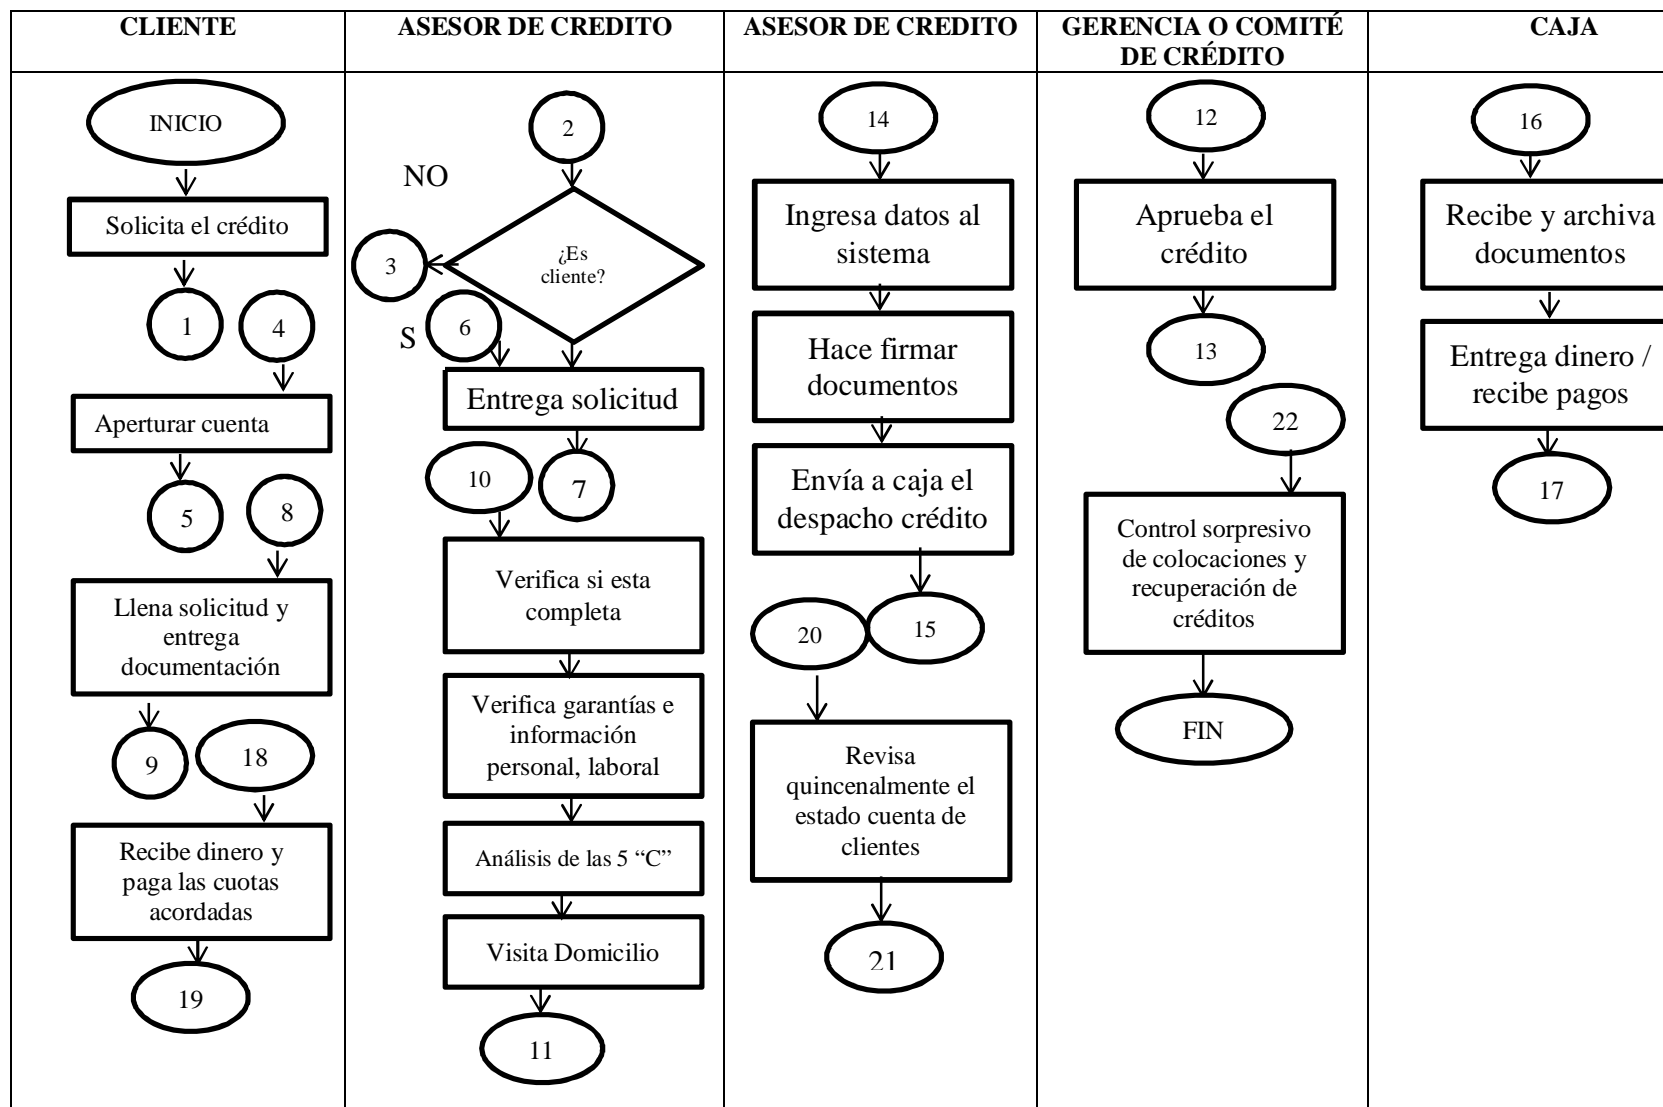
| CLIENTE | ASESOR DE CREDITO | ASESOR DE CREDITO | GERENCIA O COMITÉ DE CRÉDITO | CAJA |
|---|---|---|---|---|
| INICIO<br>Solicita el crédito<br>1<br>4<br>Aperturar cuenta<br>5<br>8<br>Llena solicitud y entrega documentación<br>9<br>18<br>Recibe dinero y paga las cuotas acordadas<br>19 | 2<br>NO<br>¿Es cliente?<br>3<br>S<br>6<br>Entrega solicitud<br>10<br>7<br>Verifica si esta completa<br>Verifica garantías e información personal, laboral<br>Análisis de las 5 "C"<br>Visita Domicilio<br>11 | 14<br>Ingresa datos al sistema<br>Hace firmar documentos<br>Envía a caja el despacho crédito<br>20<br>15<br>Revisa quincenalmente el estado cuenta de clientes<br>21 | 12<br>Aprueba el crédito<br>13<br>22<br>Control sorpresivo de colocaciones y recuperación de créditos<br>FIN | 16<br>Recibe y archiva documentos<br>Entrega dinero / recibe pagos<br>17 |